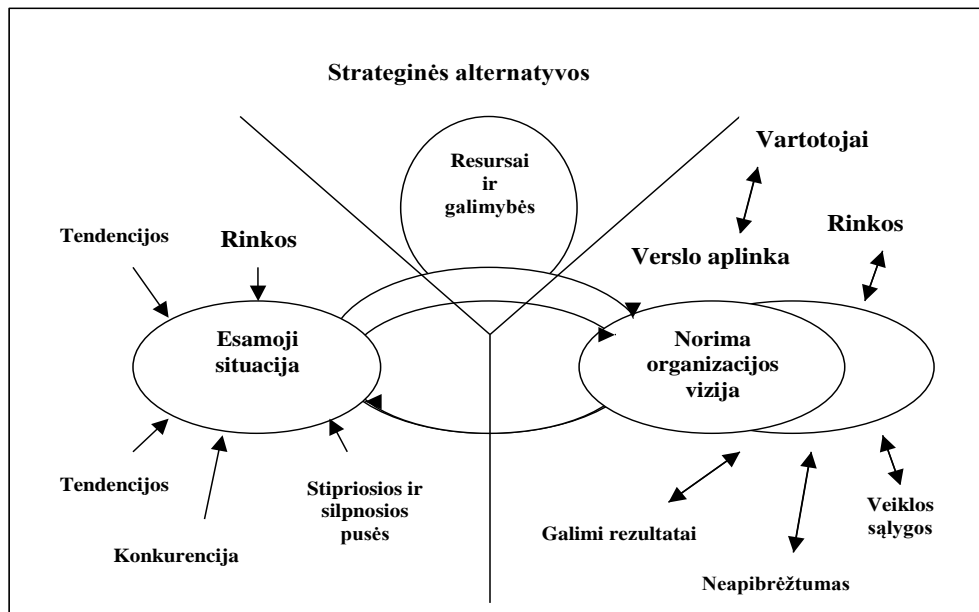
Strateginės alternatyvos

Resursai ir galimybės

Vartotojai

Tendencijos

Rinkos

Rinkos

Verslo aplinka

Esamoji situacija

Norima organizacijos vizija

Tendencijos

Stipriosios ir silpnosios pusės

Konkurencija

Galimi rezultatai

Veiklos sąlygos

Neapibrėžtumas